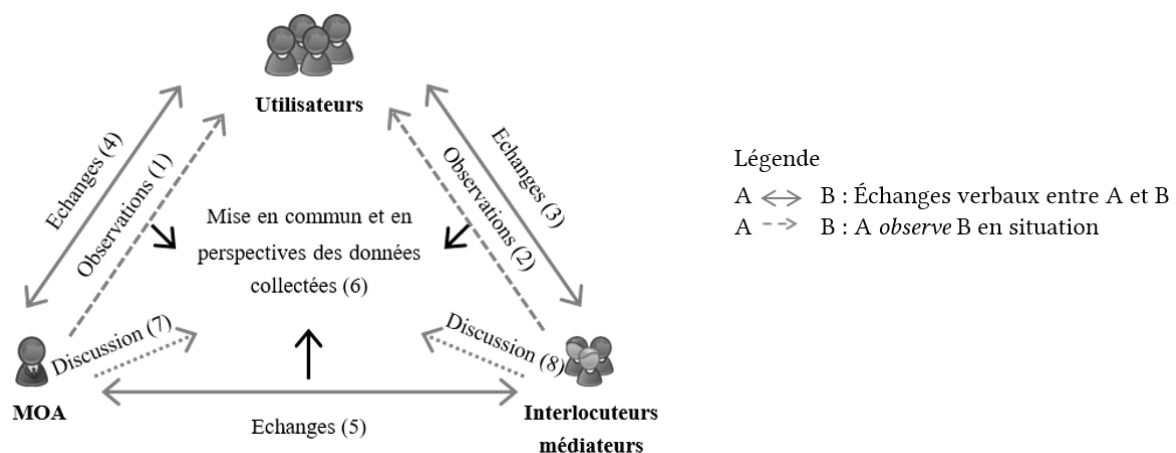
Utilisateurs

Echanges (4)

Observations (1)

Observations (2)

Echanges (3)

Mise en commun et en perspectives des données collectées (6)

Discussion (7)

Discussion (8)

MOA

Echanges (5)

Interlocuteurs médiateurs

Légende

A ⟺ B : Échanges verbaux entre A et B

A ⇢ B : A *observe* B en situation